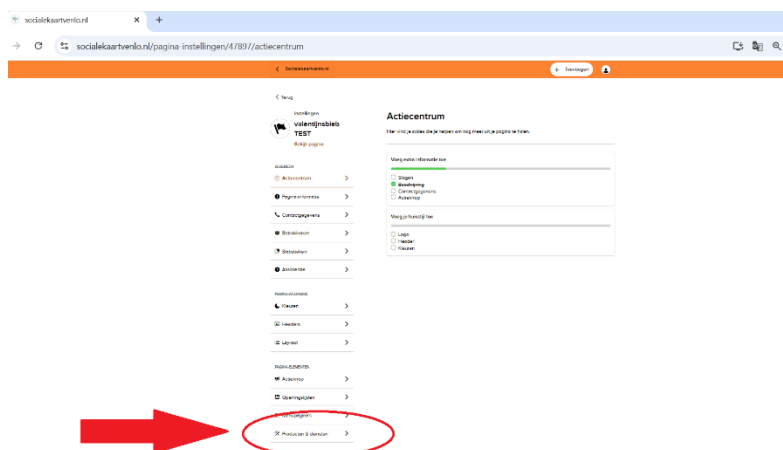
socialekaartvenlo.nl

socialekaartvenlo.nl/pagina-instellingen/4/897/actiecentrum

Socialekaartvenlo.nl

+ Toevoegen

< Terug

Instellingen

valentijnsbleb TEST

Bekijk pagina

ALGEMEEN

Actiecentrum

Pagina informatie

Contactgegevens

Betrokkenen

Sleutelwoorden

Aanmelden

PAGINA-ONTWERP

Kleuren

Headers

Lay-out

PAGINA-ELEMENTEN

Aanvraag

Openingstijden

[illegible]

Producten & diensten

Actiecentrum

Hier vind je acties die je helpen om nog meer uit je pagina te halen.

Voeg extra informatie toe

Slogan

Beschrijving

Contactgegevens

Adresvraag

Voeg je huisstijl toe

Logo

Header

Kleuren